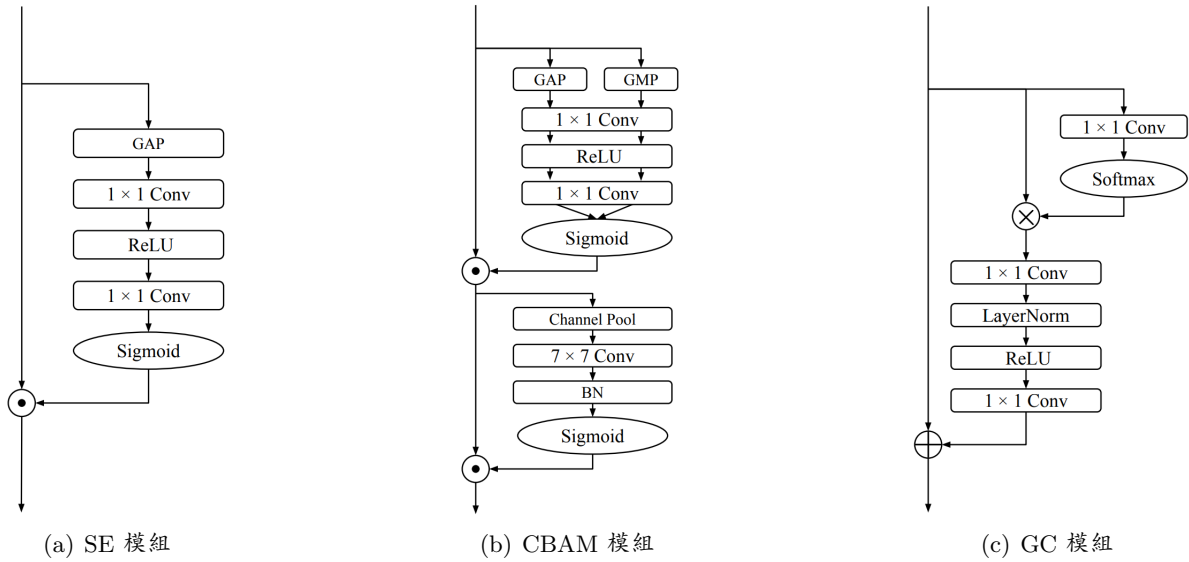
GAP

$1 \times 1$ Conv

ReLU

$1 \times 1$ Conv

Sigmoid

(a) SE 模組

GAP

GMP

$1 \times 1$ Conv

ReLU

$1 \times 1$ Conv

Sigmoid

Channel Pool

$7 \times 7$ Conv

BN

Sigmoid

(b) CBAM 模組

$1 \times 1$ Conv

Softmax

$1 \times 1$ Conv

LayerNorm

ReLU

$1 \times 1$ Conv

(c) GC 模組